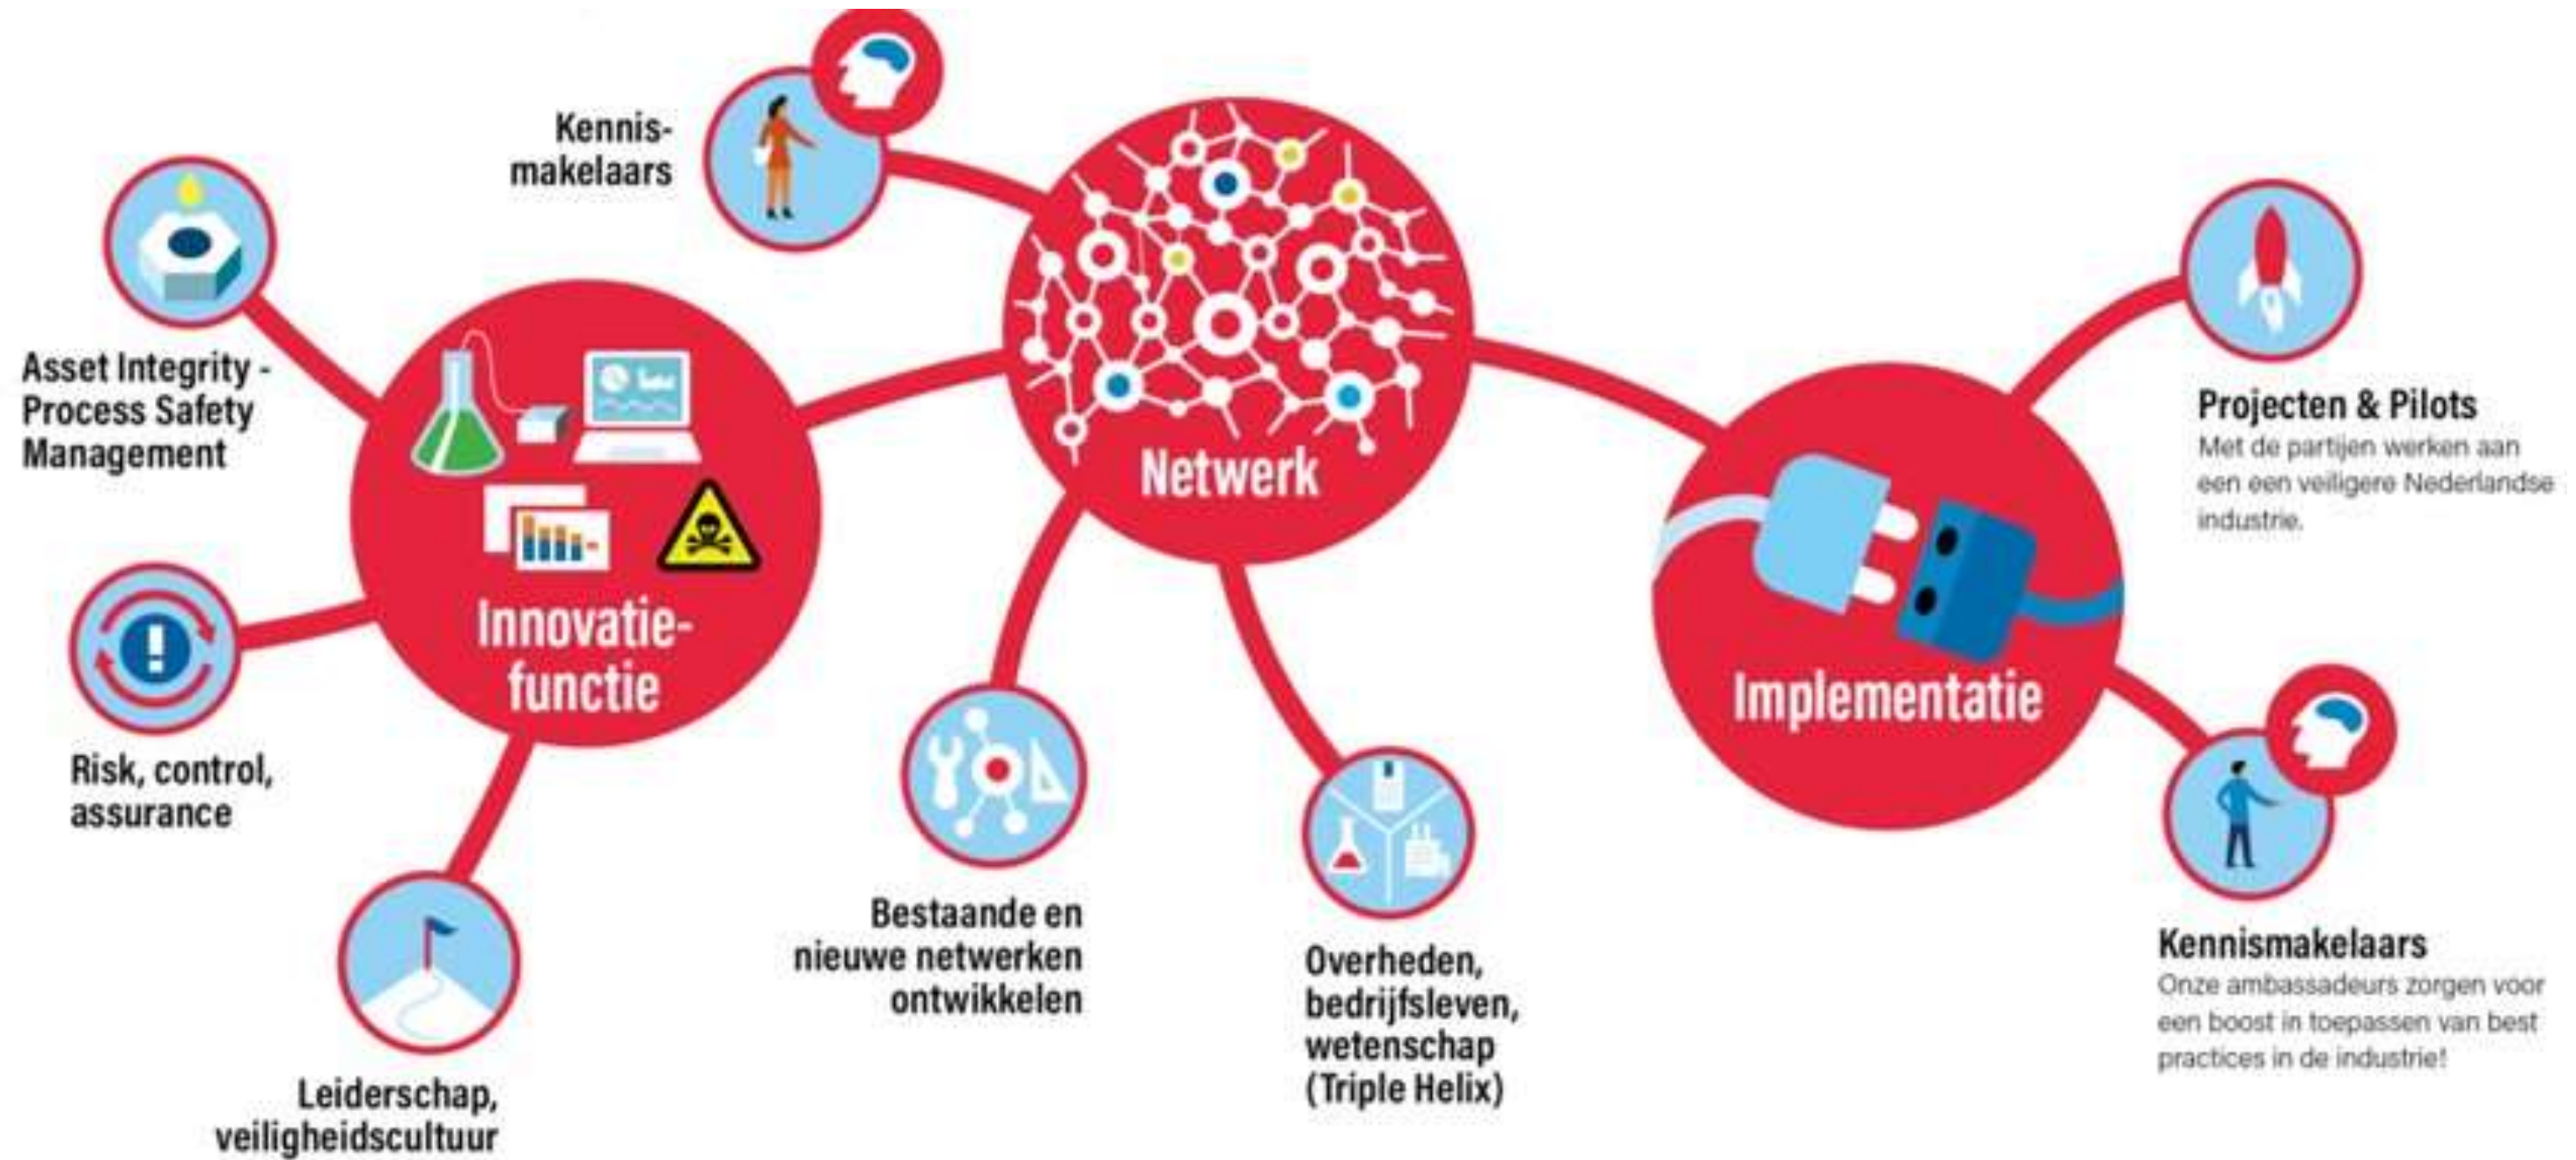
Kennismakelaars

Asset Integrity - Process Safety Management

Innovatiefunctie

Netwerk

Implementatie

Projecten & Pilots
Met de partijen werken aan een een veiligere Nederlandse industrie.

Risk, control, assurance

Leiderschap, veiligheidscultuur

Bestaande en nieuwe netwerken ontwikkelen

Overheden, bedrijfsleven, wetenschap (Triple Helix)

Kennismakelaars
Onze ambassadeurs zorgen voor een boost in toepassen van best practices in de industrie!